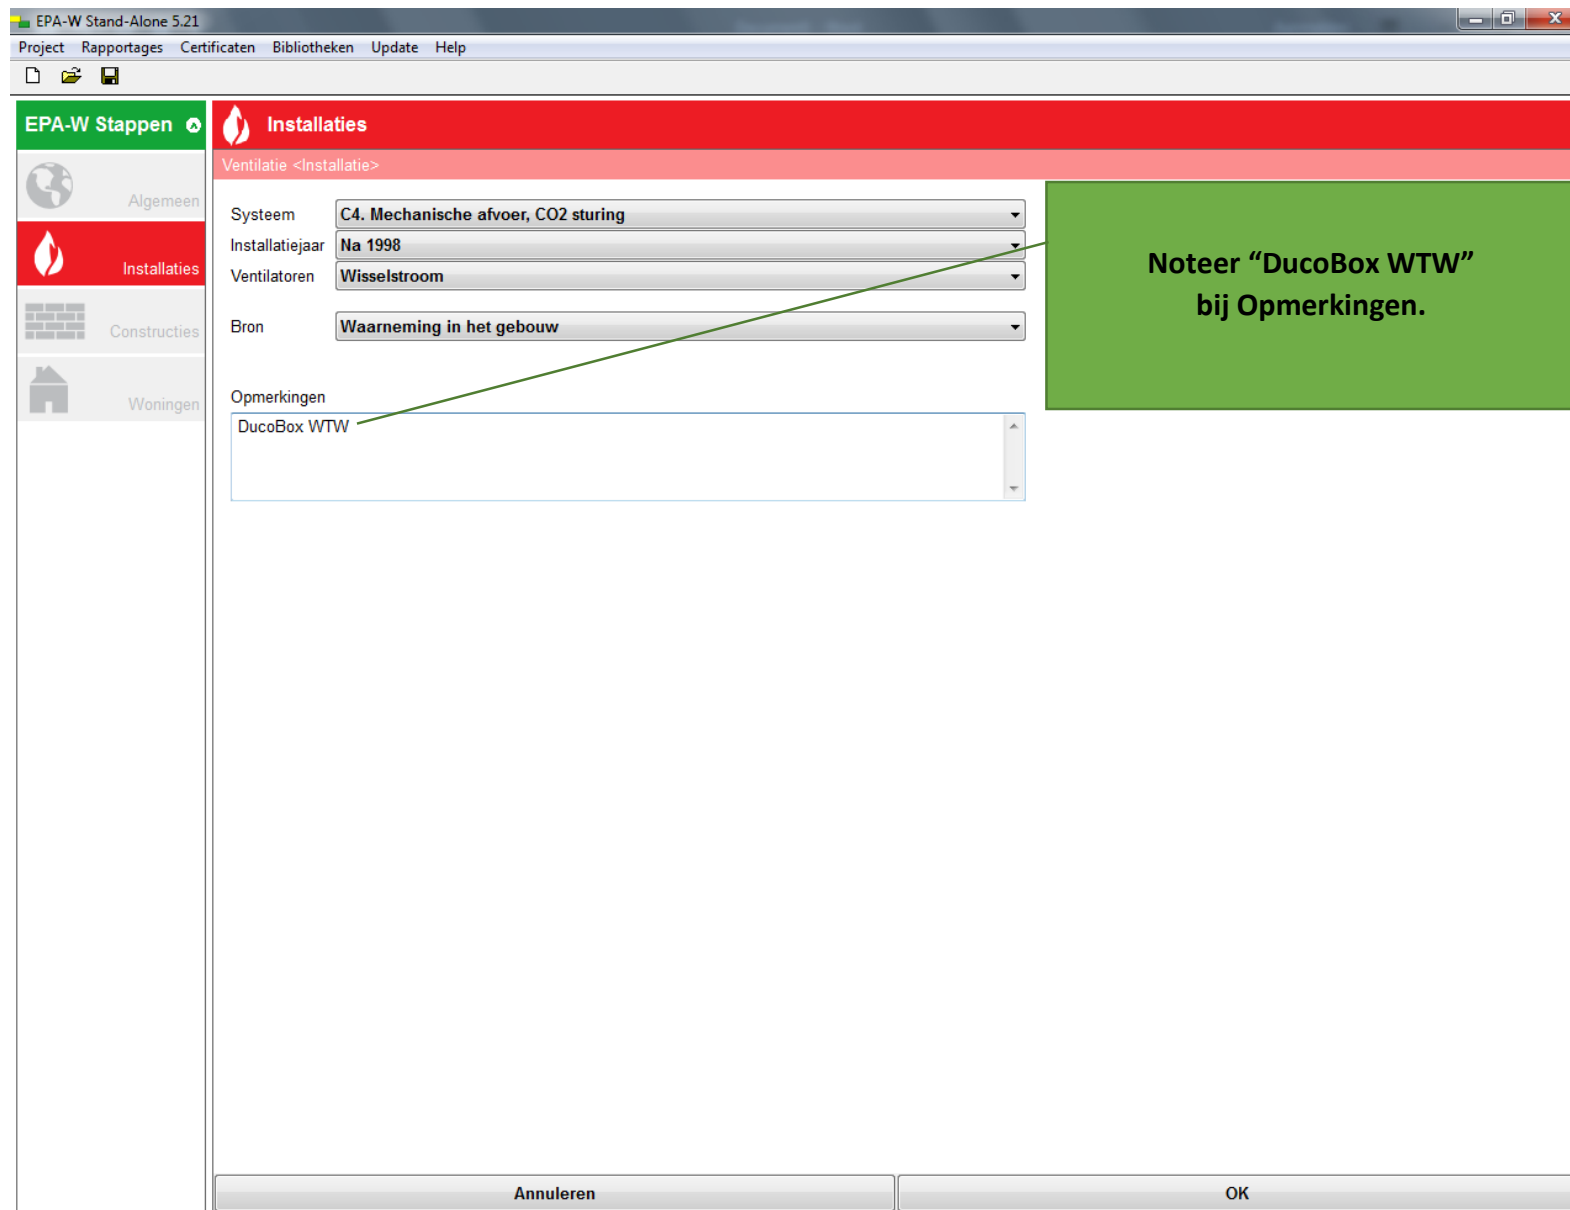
EPA-W Stand-Alone 5.21

Project Rapportages Certificaten Bibliotheken Update Help

EPA-W Stappen

Algemeen

Installaties

Constructies

Woningen

Installaties

Ventilatie <Installatie>

Systeem C4. Mechanische afvoer, CO2 sturing

Installatiejaar Na 1998

Ventilatoren Wisselstroom

Bron Waarneming in het gebouw

Opmerkingen

DucoBox WTW

Noteer “DucoBox WTW” bij Opmerkingen.

Annuleren

OK